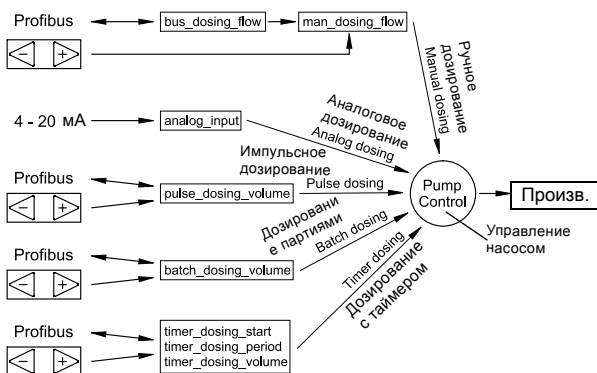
Profibus

bus_dosing_flow

man_dosing_flow

Ручное дозирование
Manual dosing

4 - 20 мА

analog_input

Аналоговое дозирование
Analog dosing

Импульсное дозирование

Profibus

pulse_dosing_volume

Pulse dosing

Pump Control

Произв.

Дозировани е партиями
Batch dosing

Управление насосом

Profibus

batch_dosing_volume

Timer dosing
Дозирование с таймером

Profibus

timer_dosing_start
timer_dosing_period
timer_dosing_volume